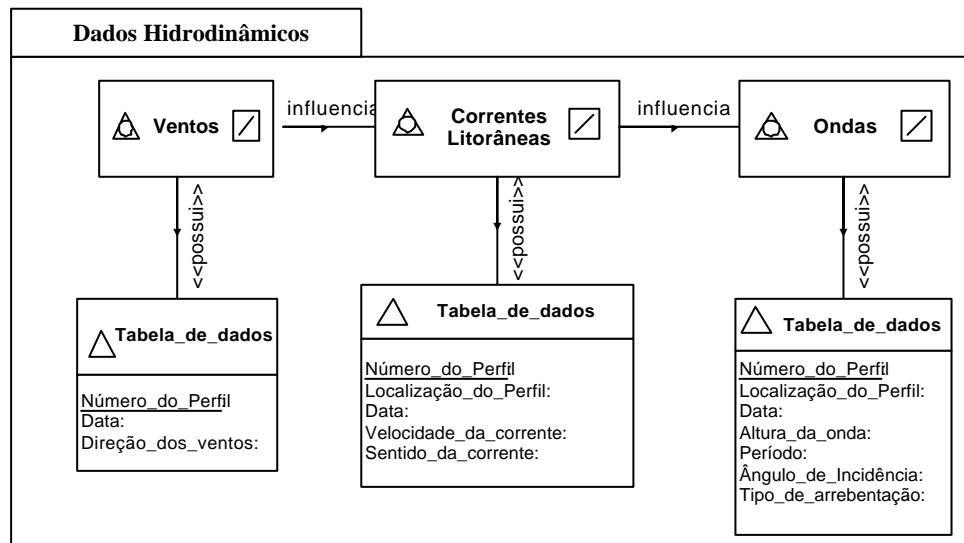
Dados Hidrodinâmicos

Ventos

influencia

Correntes Litorâneas

influencia

Ondas

<<possui>>

<<possui>>

<<possui>>

Tabela_de_dados

Número_do_Perfil
Data:
Direção_dos_ventos:

Tabela_de_dados

Número_do_Perfil
Localização_do_Perfil:
Data:
Velocidade_da_corrente:
Sentido_da_corrente:

Tabela_de_dados

Número_do_Perfil
Localização_do_Perfil:
Data:
Altura_da_onda:
Período:
Ângulo_de_Incidência:
Tipo_de_arrebentação: